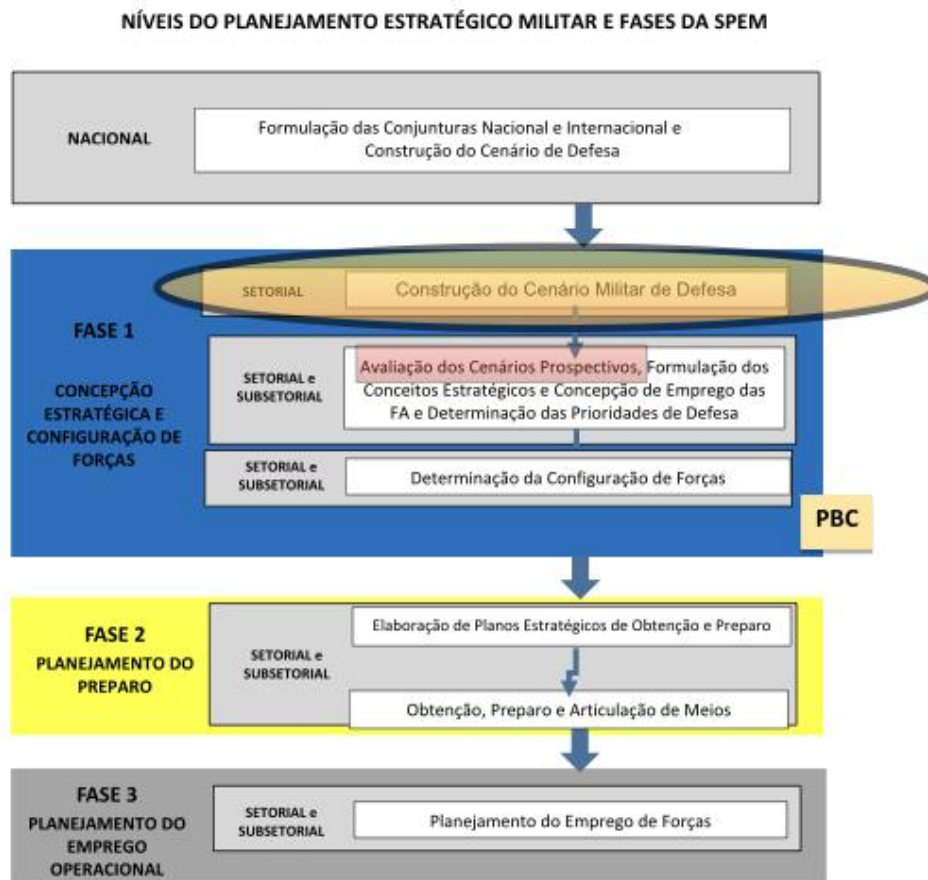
NÍVEIS DO PLANEJAMENTO ESTRATÉGICO MILITAR E FASES DA SPEM

NACIONAL

Formulação das Conjunturas Nacional e Internacional e Construção do Cenário de Defesa

SETORIAL

Construção do Cenário Militar de Defesa

FASE 1

CONCEPÇÃO ESTRATÉGICA E CONFIGURAÇÃO DE FORÇAS

SETORIAL e SUBSETORIAL

Avaliação dos Cenários Prospectivos, Formulação dos Conceitos Estratégicos e Concepção de Emprego das FA e Determinação das Prioridades de Defesa

SETORIAL e SUBSETORIAL

Determinação da Configuração de Forças

PBC

FASE 2

PLANEJAMENTO DO PREPARO

SETORIAL e SUBSETORIAL

Elaboração de Planos Estratégicos de Obtenção e Preparo

Obtenção, Preparo e Articulação de Meios

FASE 3

PLANEJAMENTO DO EMPREGO OPERACIONAL

SETORIAL e SUBSETORIAL

Planejamento do Emprego de Forças